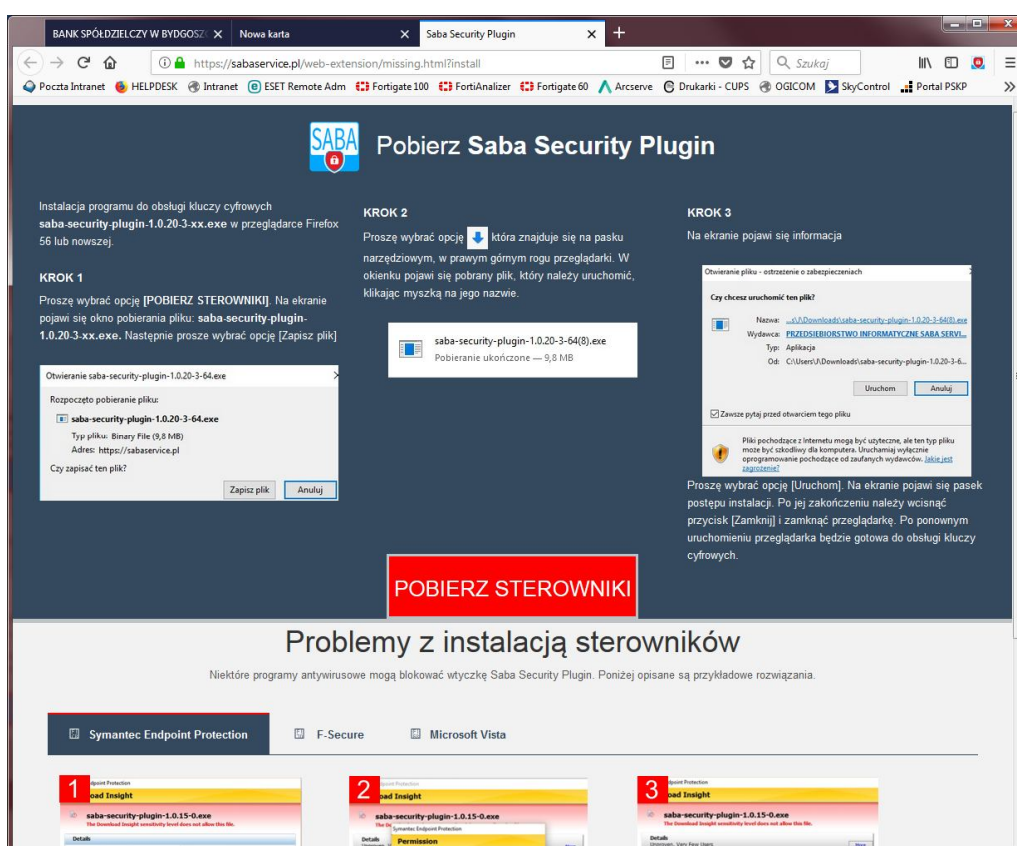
BANK SPÓŁDZIELCZY W BYDGOSZ ×   Nowa karta   ×   Saba Security Plugin   ×   +

https://sabaservice.pl/web-extension/missing.html?install   ···   Szukaj

Poczta Intranet   HELPDESK   Intranet   ESET Remote Adm   Fortigate 100   FortiAnalizer   Fortigate 60   Arcserve   Drukarki - CUPS   OGICOM   SkyControl   Portal PSKP   »

SABA

Pobierz **Saba Security Plugin**

Instalacja programu do obsługi kluczy cyfrowych **saba-security-plugin-1.0.20-3-xx.exe** w przeglądarce Firefox 56 lub nowszej.

**KROK 1**

Proszę wybrać opcję **[POBIERZ STEROWNIKI]**. Na ekranie pojawi się okno pobierania pliku: **saba-security-plugin-1.0.20-3-xx.exe.** Następnie prosze wybrać opcję [Zapisz plik]

Otwieranie saba-security-plugin-1.0.20-3-64.exe

Rozpoczęto pobieranie pliku:

saba-security-plugin-1.0.20-3-64.exe

Typ pliku: Binary File (9,8 MB)

Adres: https://sabaservice.pl

Czy zapisać ten plik?

Zapisz plik   Anuluj

**KROK 2**

Proszę wybrać opcję ktora znajduje się na pasku narzędziowym, w prawym górnym rogu przeglądarki. W okienku pojawi się pobrany plik, który należy uruchomić, klikając myszką na jego nazwie.

saba-security-plugin-1.0.20-3-64(8).exe

Pobieranie ukończone — 9,8 MB

**KROK 3**

Na ekranie pojawi się informacja

Otwieranie pliku - ostrzeżenie o zabezpieczeniach

Czy chcesz uruchomić ten plik?

Nazwa: ...s\J\Downloads\saba-security-plugin-1.0.20-3-64(8).exe

Wydawca: PRZEDSIEBIORSTWO INFORMATYCZNE SABA SERVI...

Typ: Aplikacja

Od: C:\Users\J\Downloads\saba-security-plugin-1.0.20-3-6...

Uruchom   Anuluj

Zawsze pytaj przed otwarciem tego pliku

Pliki pochodzące z Internetu mogą być użyteczne, ale ten typ pliku może być szkodliwy dla komputera. Uruchamiaj wyłącznie oprogramowanie pochodzące od zaufanych wydawców. Jakie jest zagrożenie?

Proszę wybrać opcję [Uruchom]. Na ekranie pojawi się pasek postępu instalacji. Po jej zakończeniu należy wcisnąć przycisk [Zamknij] i zamknąć przeglądarkę. Po ponownym uruchomieniu przeglądarka będzie gotowa do obsługi kluczy cyfrowych.

POBIERZ STEROWNIKI

Problemy z instalacją sterowników

Niektóre programy antywirusowe mogą blokować wtyczkę Saba Security Plugin. Poniżej opisane są przykładowe rozwiązania.

Symantec Endpoint Protection   F-Secure   Microsoft Vista

1 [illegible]oad Insight
saba-security-plugin-1.0.15-0.exe
The Download Insight sensitivity level does not allow this file.
Details

2 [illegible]oad Insight
saba-security-plugin-1.0.15-0.exe
Symantec Endpoint Protection
Permission

3 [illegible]oad Insight
saba-security-plugin-1.0.15-0.exe
The Download Insight sensitivity level does not allow this file.
Details